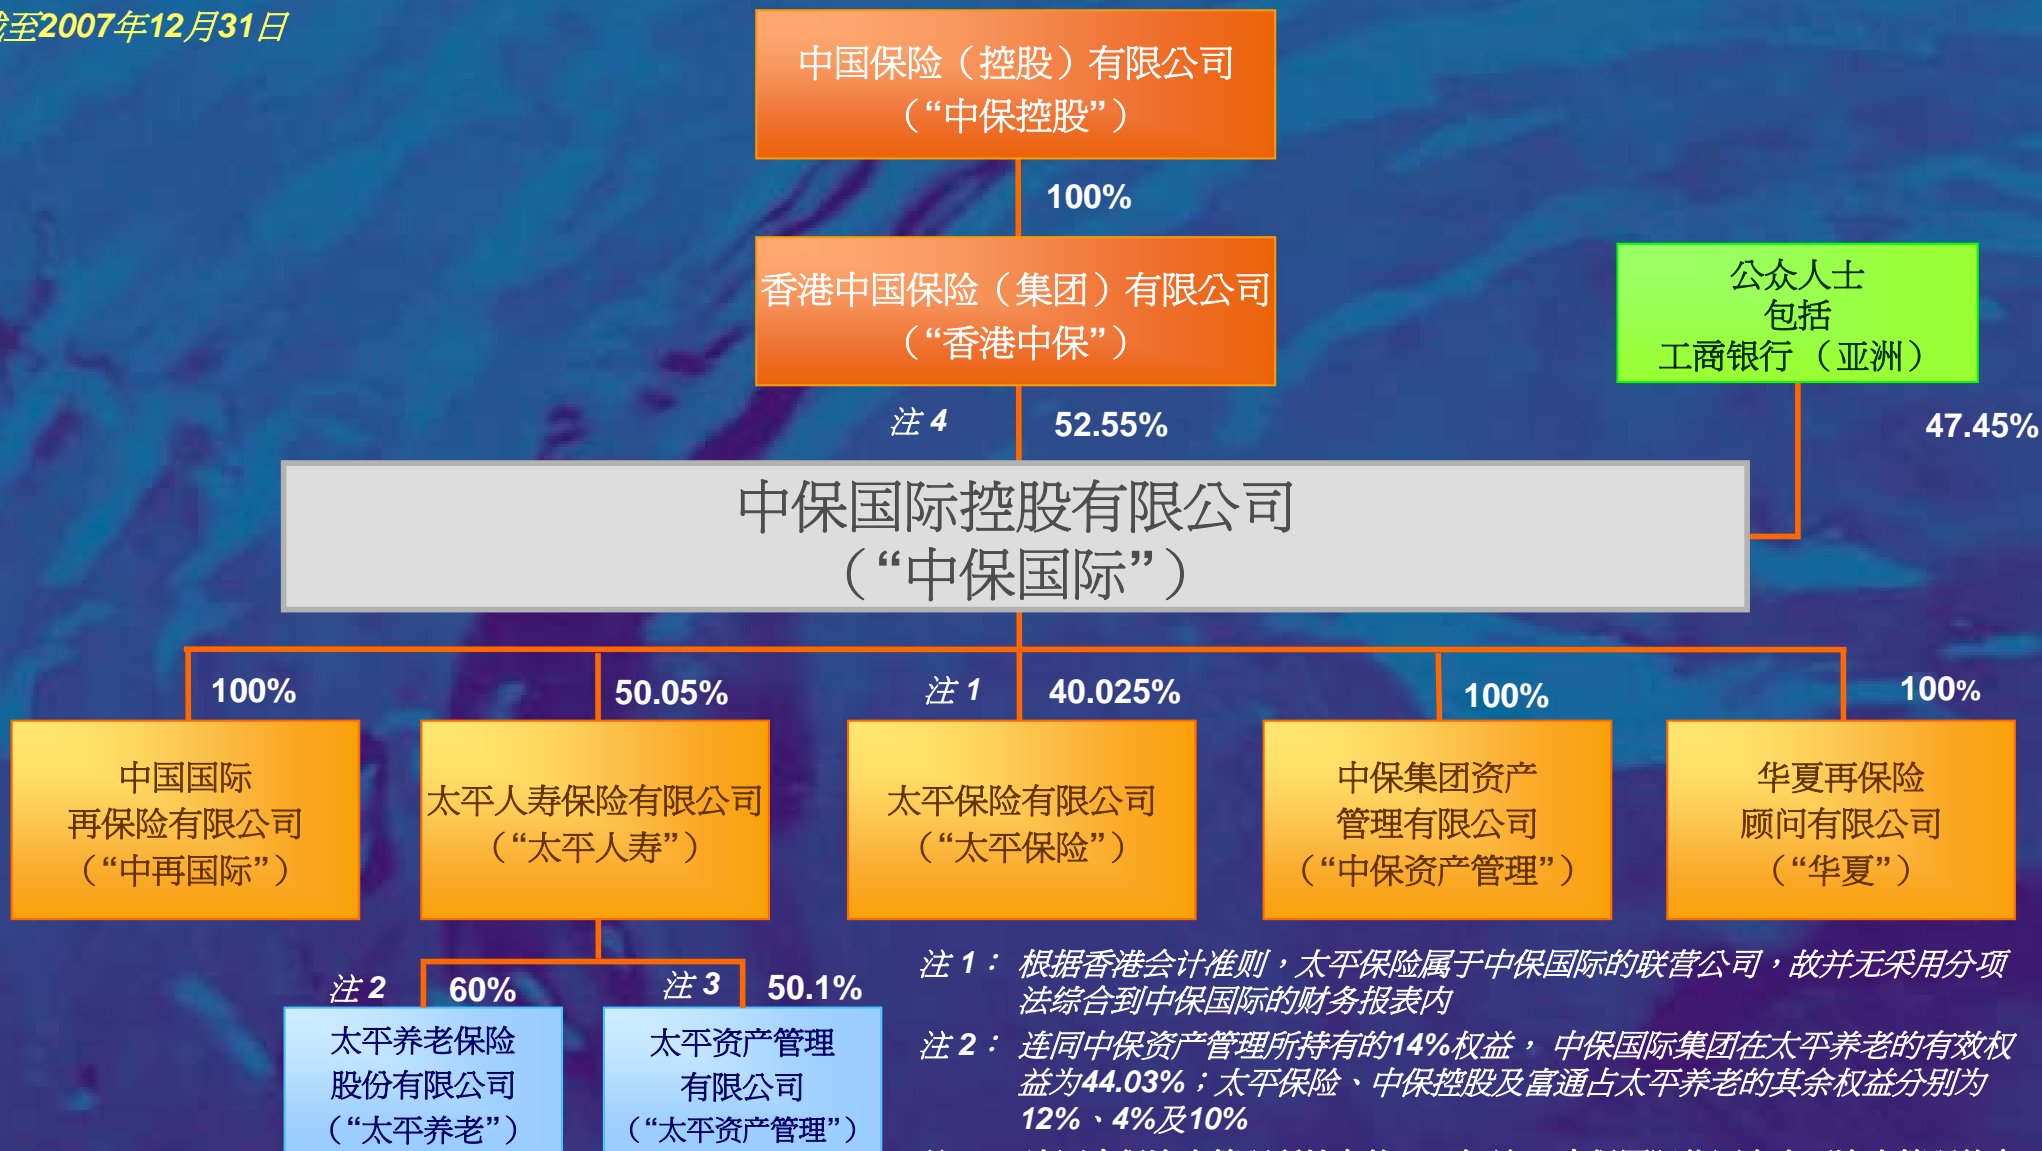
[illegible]至2007年12月31日

中国保险（控股）有限公司
（“中保控股”）

100%

香港中国保险（集团）有限公司
（“香港中保”）

公众人士
包括
工商银行（亚洲）

注 4

52.55%

47.45%

中保国际控股有限公司
（“中保国际”）

100%

50.05%

注 1

40.025%

100%

100%

中国国际
再保险有限公司
（“中再国际”）

太平人寿保险有限公司
（“太平人寿”）

太平保险有限公司
（“太平保险”）

中保集团资产
管理有限公司
（“中保资产管理”）

华夏再保险
顾问有限公司
（“华夏”）

注 2

60%

注 3

50.1%

太平养老保险
股份有限公司
（“太平养老”）

太平资产管理
有限公司
（“太平资产管理”）

注 1： 根据香港会计准则，太平保险属于中保国际的联营公司，故并无采用分项法综合到中保国际的财务报表内

注 2： 连同中保资产管理所持有的14%权益， 中保国际集团在太平养老的有效权益为44.03%；太平保险、中保控股及富通占太平养老的其余权益分别为12%、4%及10%